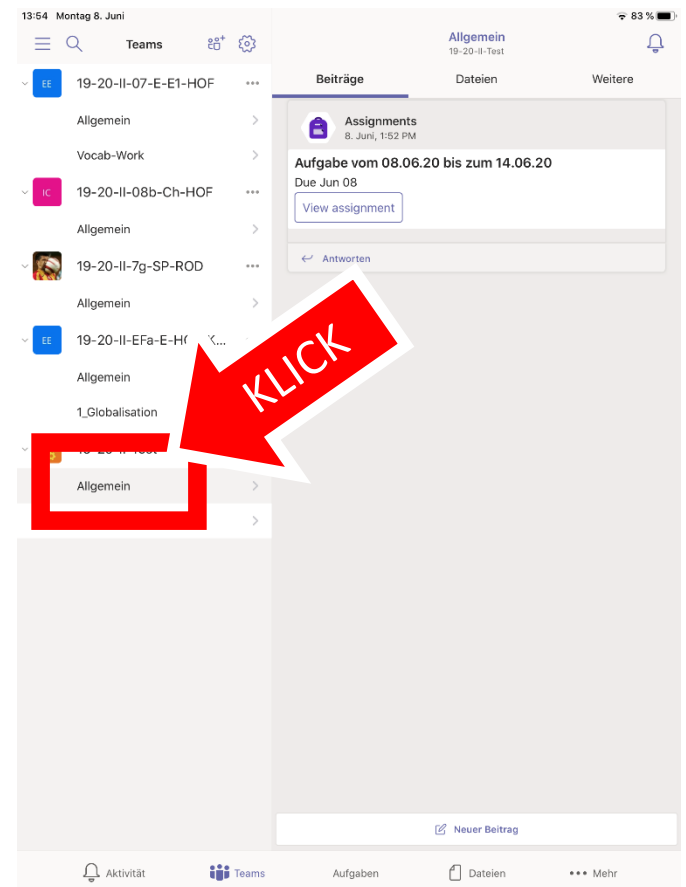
13:54 Montag 8. Juni
83 %

Teams

EE 19-20-II-07-E-E1-HOF
Allgemein
Vocab-Work
IC 19-20-II-08b-Ch-HOF
Allgemein
19-20-II-7g-SP-ROD
Allgemein
EE 19-20-II-EFa-E-H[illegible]K...
Allgemein
1_Globalisation
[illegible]
Allgemein

Allgemein
19-20-II-Test

Beiträge
Dateien
Weitere

Assignments
8. Juni, 1:52 PM
Aufgabe vom 08.06.20 bis zum 14.06.20
Due Jun 08
View assignment
Antworten

KLICK

Neuer Beitrag

Aktivität
Teams
Aufgaben
Dateien
Mehr